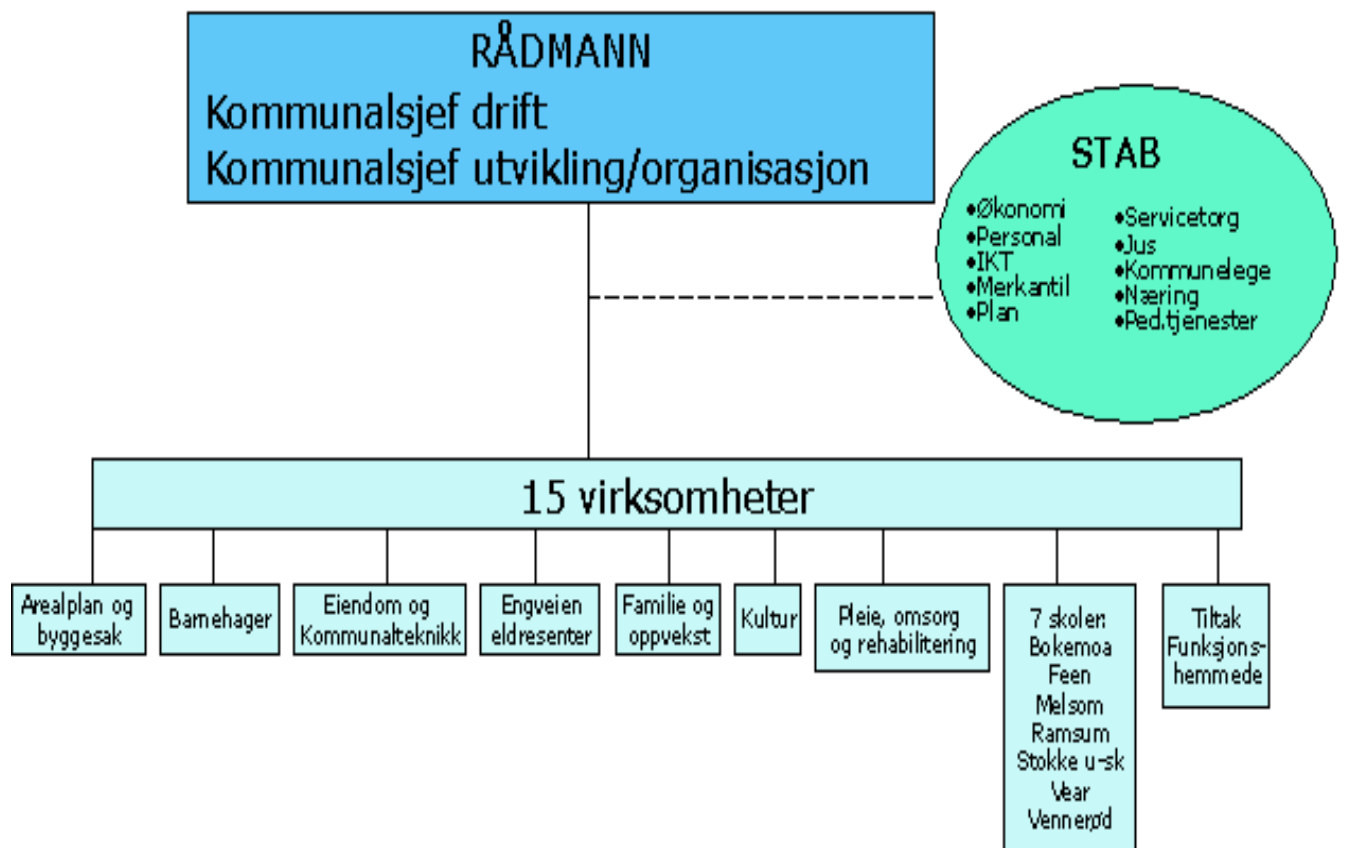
RÅDMANN
Kommunalsjef drift
Kommunalsjef utvikling/organisasjon

STAB
•Økonomi
•Personal
•IKT
•Merkantil
•Plan
•Servicetorg
•Jus
•Kommunelege
•Næring
•Ped.tjenester

15 virksomheter

Arealplan og byggesak

Barnehager

Eiendom og Kommunalteknikk

Engveien eldresenter

Familie og oppvekst

Kultur

Pleie, omsorg og rehabilitering

7 skoler:
Bokemoa
Feen
Melsom
Ramsum
Stokke u-sk
Vear
Vennerød

Tiltak Funksjonshemmede